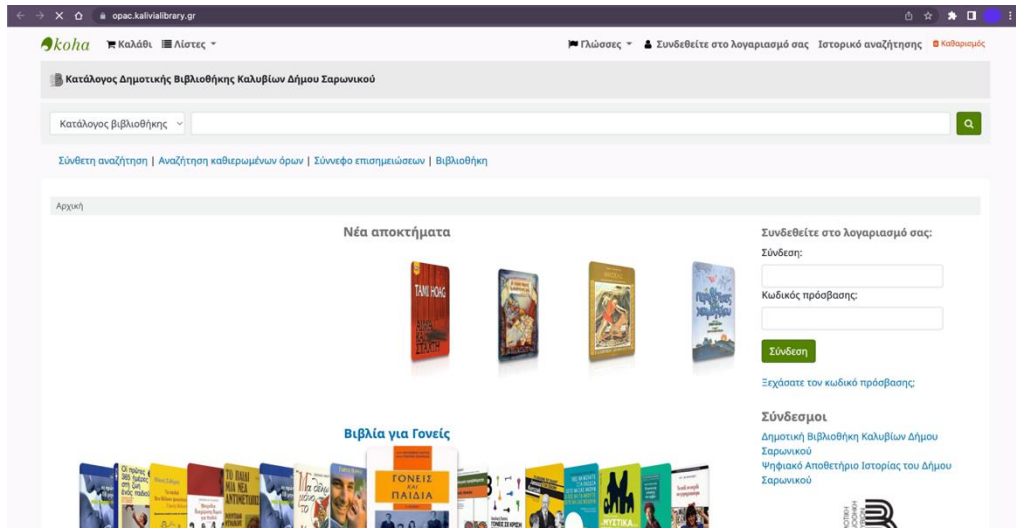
opac.kalivialibrary.gr

koha Καλάθι Λίστες

Γλώσσες Συνδεθείτε στο λογαριασμό σας Ιστορικό αναζήτησης Καθαρισμός

Κατάλογος Δημοτικής Βιβλιοθήκης Καλυβίων Δήμου Σαρωνικού

Κατάλογος βιβλιοθήκης

Σύνθετη αναζήτηση | Αναζήτηση καθιερωμένων όρων | Σύννεφο επισημειώσεων | Βιβλιοθήκη

Αρχική

Νέα αποκτήματα

TAMI HOAG

Συνδεθείτε στο λογαριασμό σας:

Σύνδεση:

Κωδικός πρόσβασης:

Σύνδεση

Ξεχάσατε τον κωδικό πρόσβασης;

Σύνδεσμοι

Δημοτική Βιβλιοθήκη Καλυβίων Δήμου Σαρωνικού

Ψηφιακό Αποθετήριο Ιστορίας του Δήμου Σαρωνικού

Βιβλία για Γονείς

ΓΟΝΕΙΣ ΚΑΙ ΠΑΙΔΙΑ

ΤΟ ΒΑΘΙ ΜΙΑ ΝΕΑ ΑΝΤΙΜΕΤΩΠΙΣΗ

ΜΥΣΤΙΚΑ